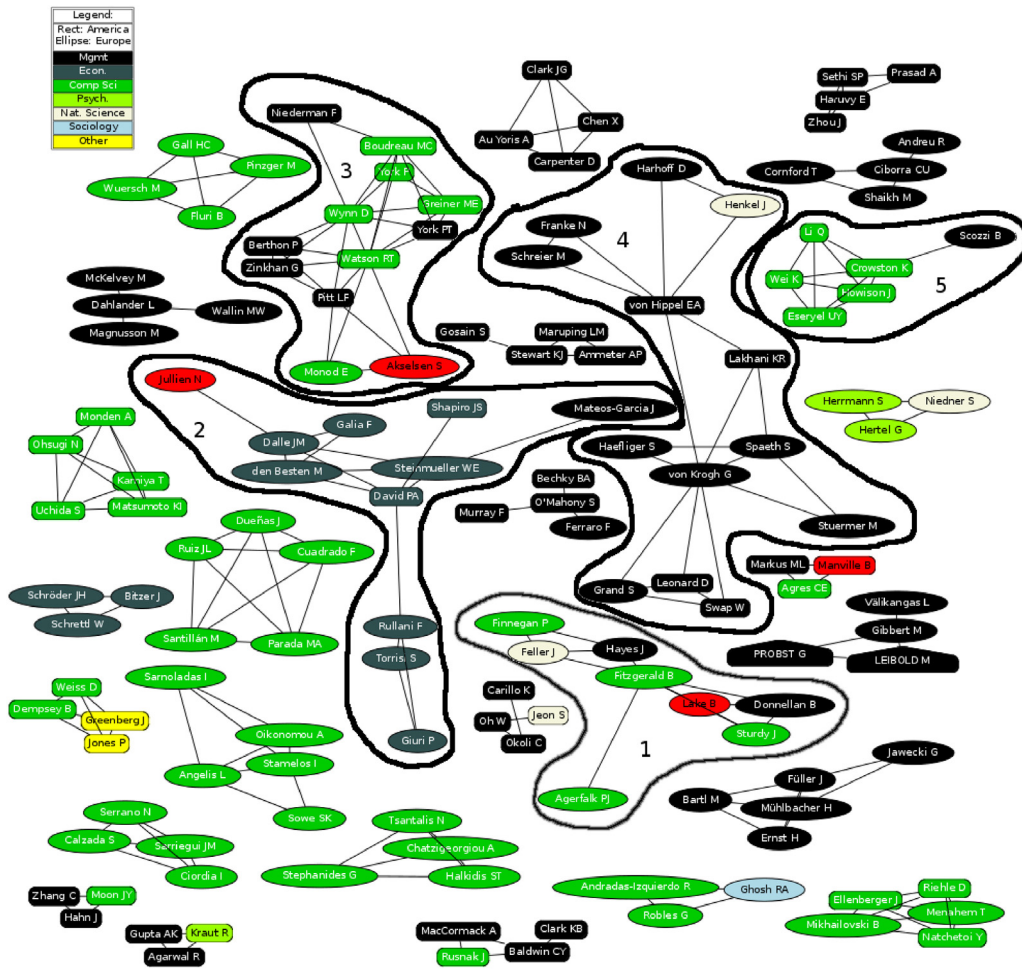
Legend:
Rect: America
Ellipse: Europe
Mgmt
Econ.
Comp Sci
Psych.
Nat. Science
Sociology
Other

Clark JG
Chen X
Au Yoris A
Carpenter D
Sethi SP
Prasad A
Haruvy E
Zhou J
Andreu R
Cornford T
Ciborra CU
Shaikh M
Niederman F
Boudreau MC
3
York P
Greiner ME
Wynn D
York PT
Berthon P
Zinkhan G
Watson RT
Pitt LF
Monod E
Akselsen S
Gall HC
Pinzger M
Wuersch M
Fluri B
McKelvey M
Dahlander L
Wallin MW
Magnusson M
Harhoff D
Henkel J
Franke N
4
Schreier M
von Hippel EA
Lakhani KR
Li Q
Scozzi B
Crowston K
5
Wei K
Howison J
Eseryel UY
Gosain S
Maruping LM
Stewart KJ
Ammeter AP
Julien N
2
Dalle JM
Galia F
den Besten M
Steinmueller WE
David PA
Shapiro JS
Mateos-Garcia J
Monden A
Ohsugi N
Kamiya T
Uchida S
Matsumoto KI
Herrmann S
Niedner S
Hertel G
Haefliger S
Spaeth S
von Krogh G
Stuermer M
Bechky BA
O'Mahony S
Murray F
Ferraro F
Dueñas J
Ruiz JL
Cuadrado F
Santillán M
Parada MA
Markus ML
Manville B
Agres CE
Schröder JH
Bitzer J
Schrettl W
Rullani F
Torrisi S
Giuri P
Grand S
Leonard D
Swap W
Finnegan P
Feller J
Hayes J
Fitzgerald B
Lake B
Donnellan B
Sturdy J
1
Agerfalk PJ
Carillo K
Oh W
Jeon S
Okoli C
Välikangas L
Gibbert M
PROBST G
LEIBOLD M
Weiss D
Dempsey B
Greenberg J
Jones P
Samoladas I
Oikonomou A
Stamelos I
Angelis L
Sowe SK
Jawecki G
Füller J
Bartl M
Mühlbacher H
Ernst H
Serrano N
Calzada S
Sarriegui JM
Ciordia I
Tsantalis N
Chatzigeorgiou A
Stephanides G
Halkidis ST
Zhang C
Moon JY
Hahn J
Gupta AK
Kraut R
Agarwal R
MacCormack A
Clark KB
Rusnak J
Baldwin CY
Andradas-Izquierdo R
Ghosh RA
Robles G
Ellenberger J
Riehle D
Menahem T
Mikhailovski B
Natchetoi Y